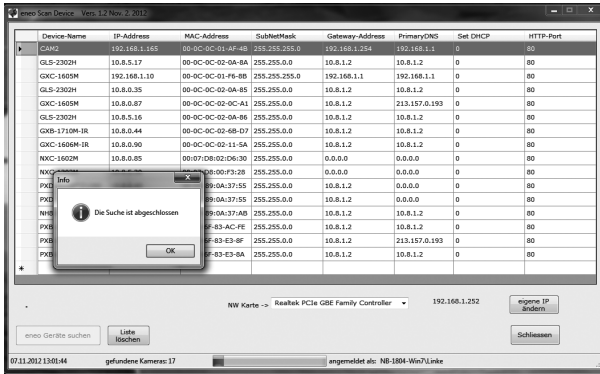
eneo Scan Device Vers. 1.2 Nov. 2, 2012

| | Device-Name | IP-Address | MAC-Address | SubNetMask | Gateway-Address | PrimaryDNS | Set DHCP | HTTP-Port |
|---|---|---|---|---|---|---|---|---|
| ▸ | CAM2 | 192.168.1.165 | 00-0C-0C-01-AF-4B | 255.255.255.0 | 192.168.1.254 | 192.168.1.1 | 0 | 80 |
| | GLS-2302H | 10.8.5.17 | 00-0C-0C-02-0A-8A | 255.255.0.0 | 10.8.1.2 | 10.8.1.2 | 0 | 80 |
| | GXC-1605M | 192.168.1.10 | 00-0C-0C-01-F6-8B | 255.255.255.0 | 192.168.1.1 | 192.168.1.1 | 0 | 80 |
| | GLS-2302H | 10.8.0.35 | 00-0C-0C-02-0A-85 | 255.255.0.0 | 10.8.1.2 | 10.8.1.2 | 0 | 80 |
| | GXC-1605M | 10.8.0.87 | 00-0C-0C-02-0C-A1 | 255.255.0.0 | 10.8.1.2 | 213.157.0.193 | 0 | 80 |
| | GLS-2302H | 10.8.5.16 | 00-0C-0C-02-0A-86 | 255.255.0.0 | 10.8.1.2 | 10.8.1.2 | 0 | 80 |
| | GXB-1710M-IR | 10.8.0.44 | 00-0C-0C-02-6B-D7 | 255.255.0.0 | 10.8.1.2 | 10.8.1.2 | 0 | 80 |
| | GXC-1606M-IR | 10.8.0.90 | 00-0C-0C-02-11-5A | 255.255.0.0 | 10.8.1.2 | 10.8.1.2 | 0 | 80 |
| | NXC-1602M | 10.8.0.85 | 00:07:D8:02:D6:30 | 255.255.0.0 | 0.0.0.0 | 0.0.0.0 | 0 | 80 |
| | NXC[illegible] | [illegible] | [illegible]D8:00:F3:28 | 255.255.0.0 | 0.0.0.0 | 0.0.0.0 | 0 | 80 |
| | PXD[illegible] | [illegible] | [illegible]89:0A:37:55 | 255.255.0.0 | 10.8.1.2 | 10.8.1.2 | 0 | 80 |
| | PXD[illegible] | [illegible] | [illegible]89:0A:37:55 | 255.255.0.0 | 10.8.1.2 | 10.8.1.2 | 0 | 80 |
| | NHD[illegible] | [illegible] | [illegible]89:0A:37:AB | 255.255.0.0 | 10.8.1.2 | 10.8.1.2 | 0 | 80 |
| | PXB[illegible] | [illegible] | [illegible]8F-83-AC-FE | 255.255.0.0 | 10.8.1.2 | 10.8.1.2 | 0 | 80 |
| | PXB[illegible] | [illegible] | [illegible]8F-83-E3-8F | 255.255.0.0 | 10.8.1.2 | 213.157.0.193 | 0 | 80 |
| | PXB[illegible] | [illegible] | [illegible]8F-83-E3-8A | 255.255.0.0 | 10.8.1.2 | 10.8.1.2 | 0 | 80 |
| * | | | | | | | | |

Info
Die Suche ist abgeschlossen
OK

NW Karte -> Realtek PCIe GBE Family Controller 192.168.1.252 eigene IP ändern

eneo Geräte suchen Liste löschen Schliessen

07.11.2012 13:01:44 gefundene Kameras: 17 angemeldet als: NB-1804-Win7\Linke